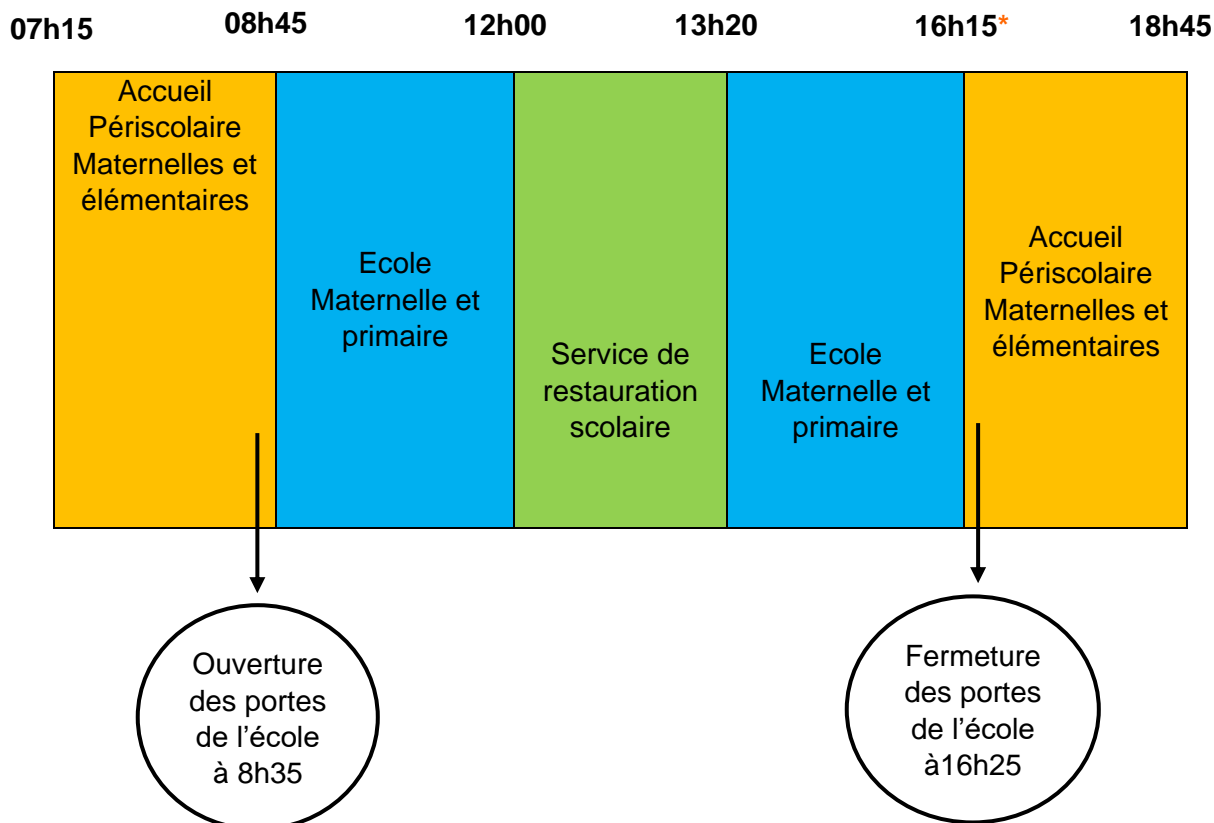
07h15 08h45 12h00 13h20 16h15* 18h45

Accueil Périscolaire Maternelles et élémentaires

Ecole Maternelle et primaire

Service de restauration scolaire

Ecole Maternelle et primaire

Accueil Périscolaire Maternelles et élémentaires

Ouverture des portes de l'école à 8h35

Fermeture des portes de l'école à16h25